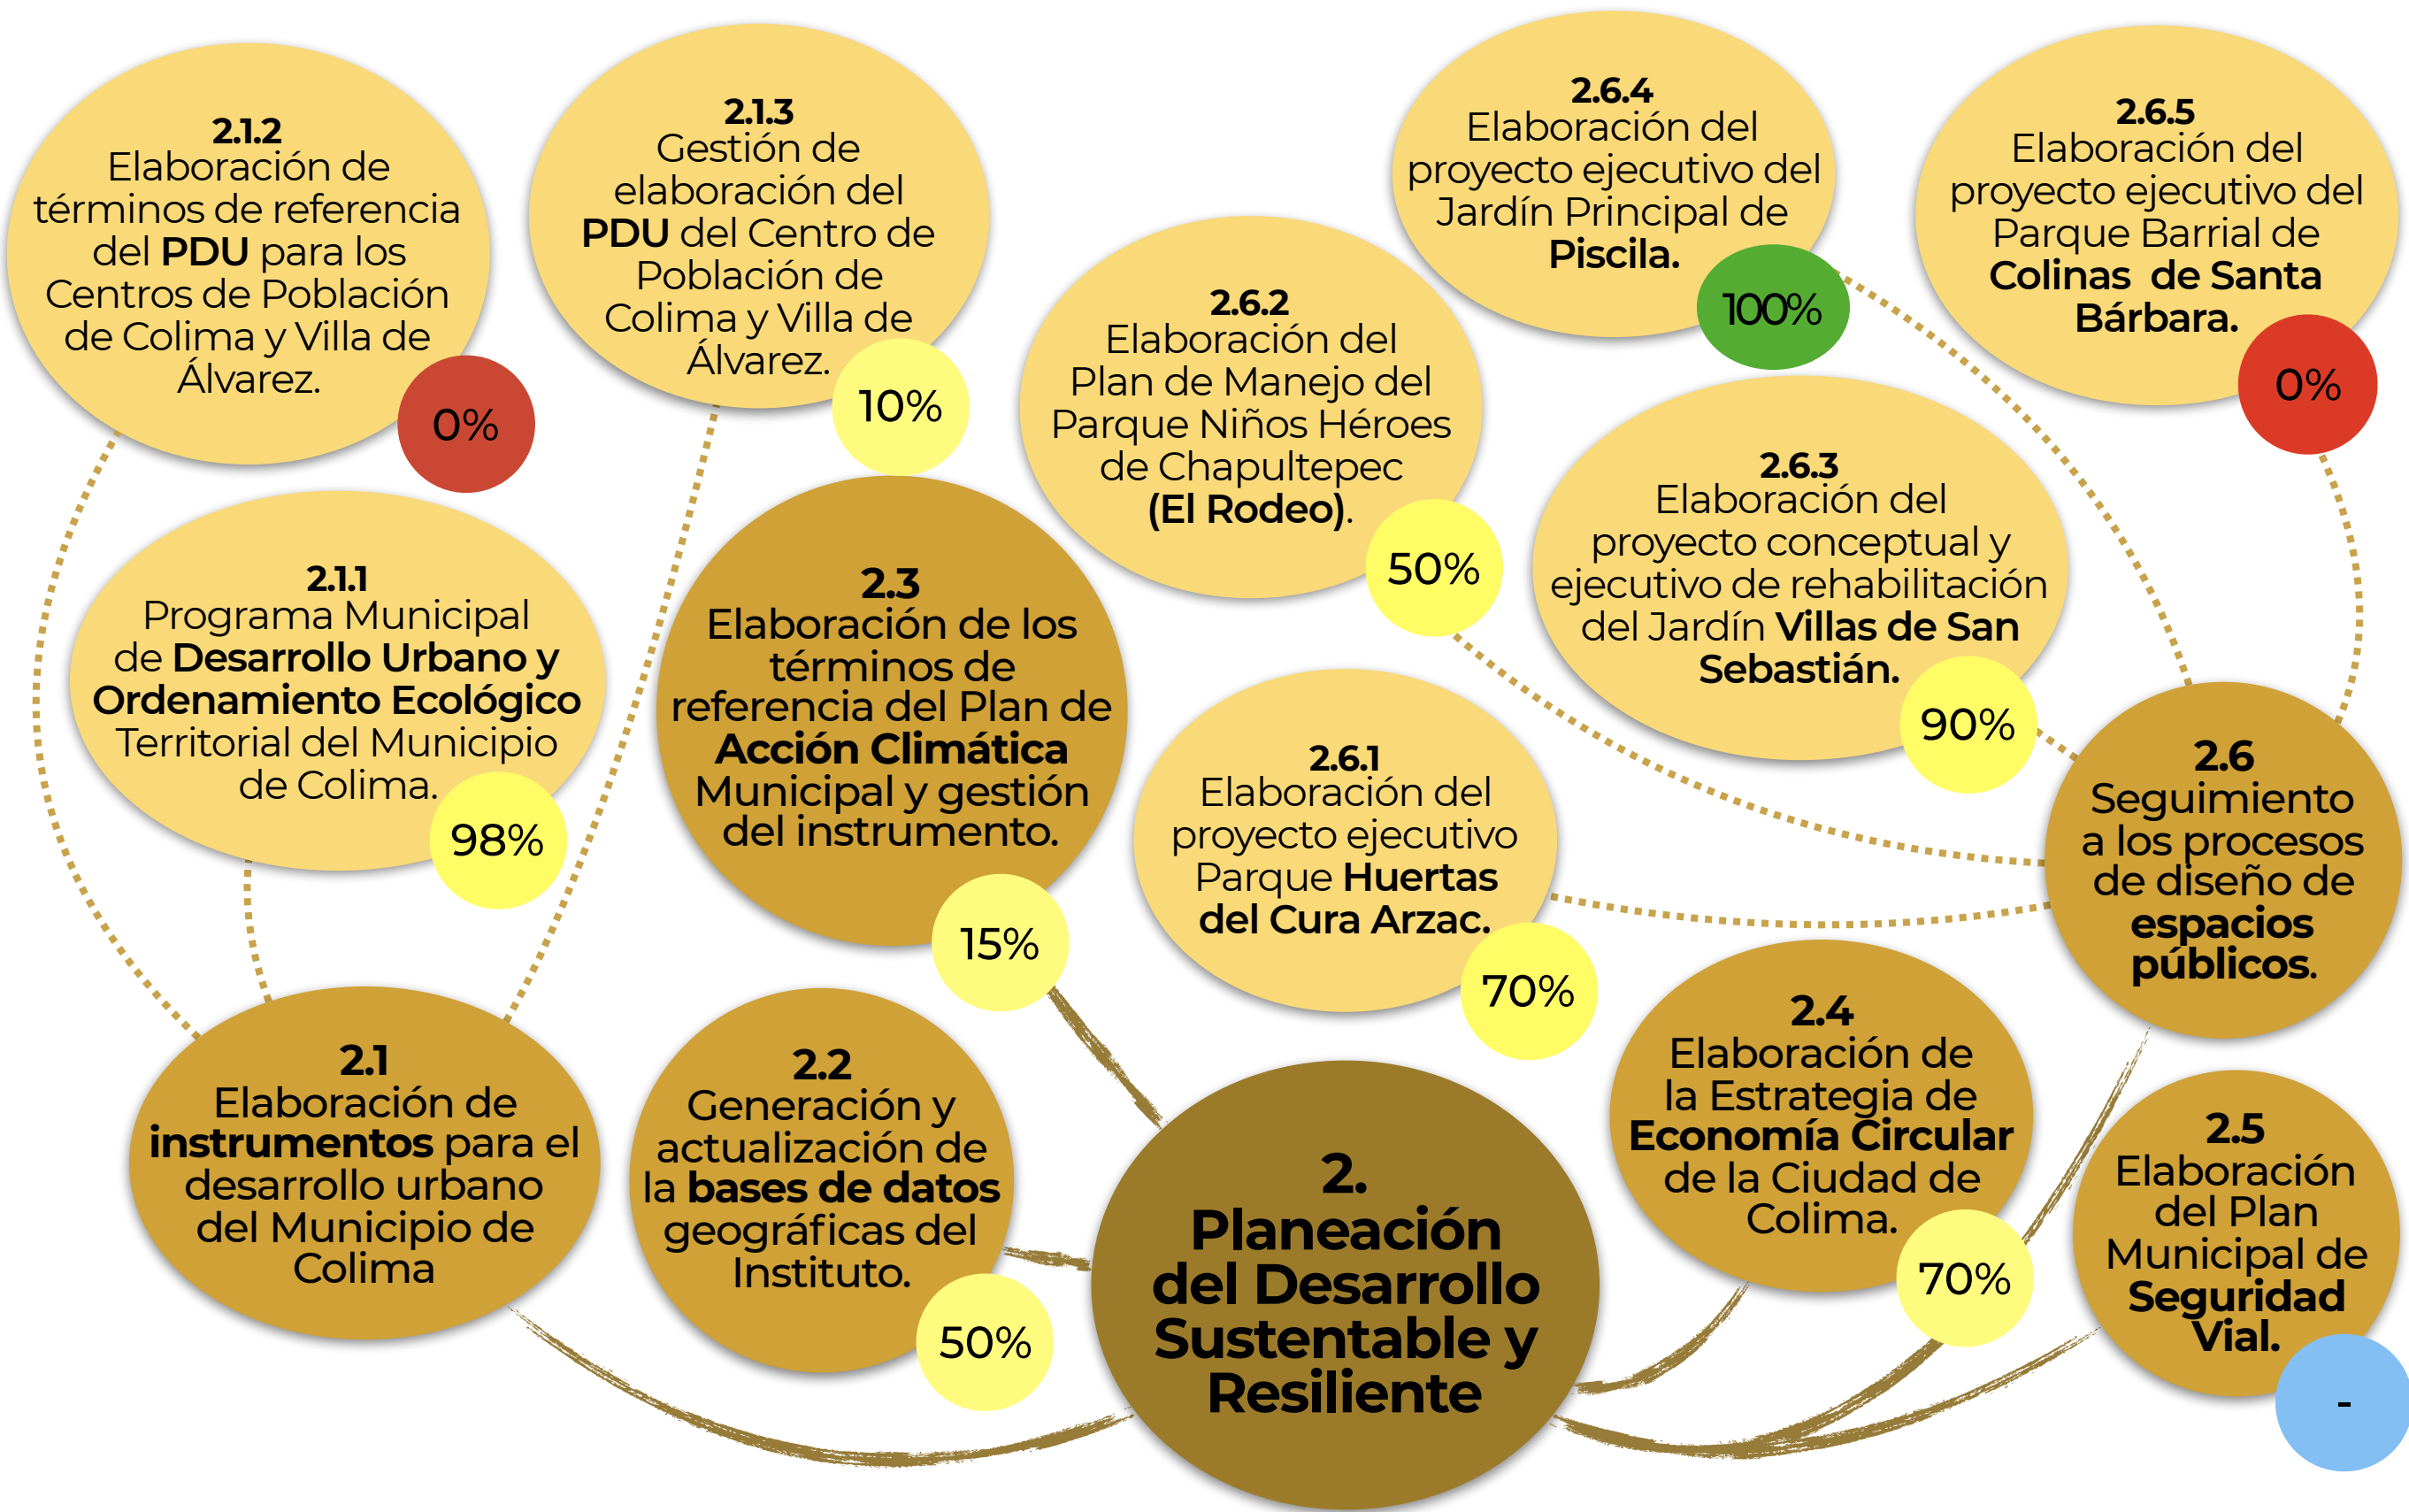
2.1.2
Elaboración de términos de referencia del PDU para los Centros de Población de Colima y Villa de Álvarez.
0%

2.1.3
Gestión de elaboración del PDU del Centro de Población de Colima y Villa de Álvarez.
10%

2.6.4
Elaboración del proyecto ejecutivo del Jardín Principal de Piscila.
100%

2.6.5
Elaboración del proyecto ejecutivo del Parque Barrial de Colinas de Santa Bárbara.
0%

2.6.2
Elaboración del Plan de Manejo del Parque Niños Héroes de Chapultepec (El Rodeo).
50%

2.6.3
Elaboración del proyecto conceptual y ejecutivo de rehabilitación del Jardín Villas de San Sebastián.
90%

2.1.1
Programa Municipal de Desarrollo Urbano y Ordenamiento Ecológico Territorial del Municipio de Colima.
98%

2.3
Elaboración de los términos de referencia del Plan de Acción Climática Municipal y gestión del instrumento.
15%

2.6.1
Elaboración del proyecto ejecutivo Parque Huertas del Cura Arzac.
70%

2.6
Seguimiento a los procesos de diseño de espacios públicos.

2.1
Elaboración de instrumentos para el desarrollo urbano del Municipio de Colima

2.2
Generación y actualización de la bases de datos geográficas del Instituto.
50%

2.
Planeación del Desarrollo Sustentable y Resiliente

2.4
Elaboración de la Estrategia de Economía Circular de la Ciudad de Colima.
70%

2.5
Elaboración del Plan Municipal de Seguridad Vial.
-